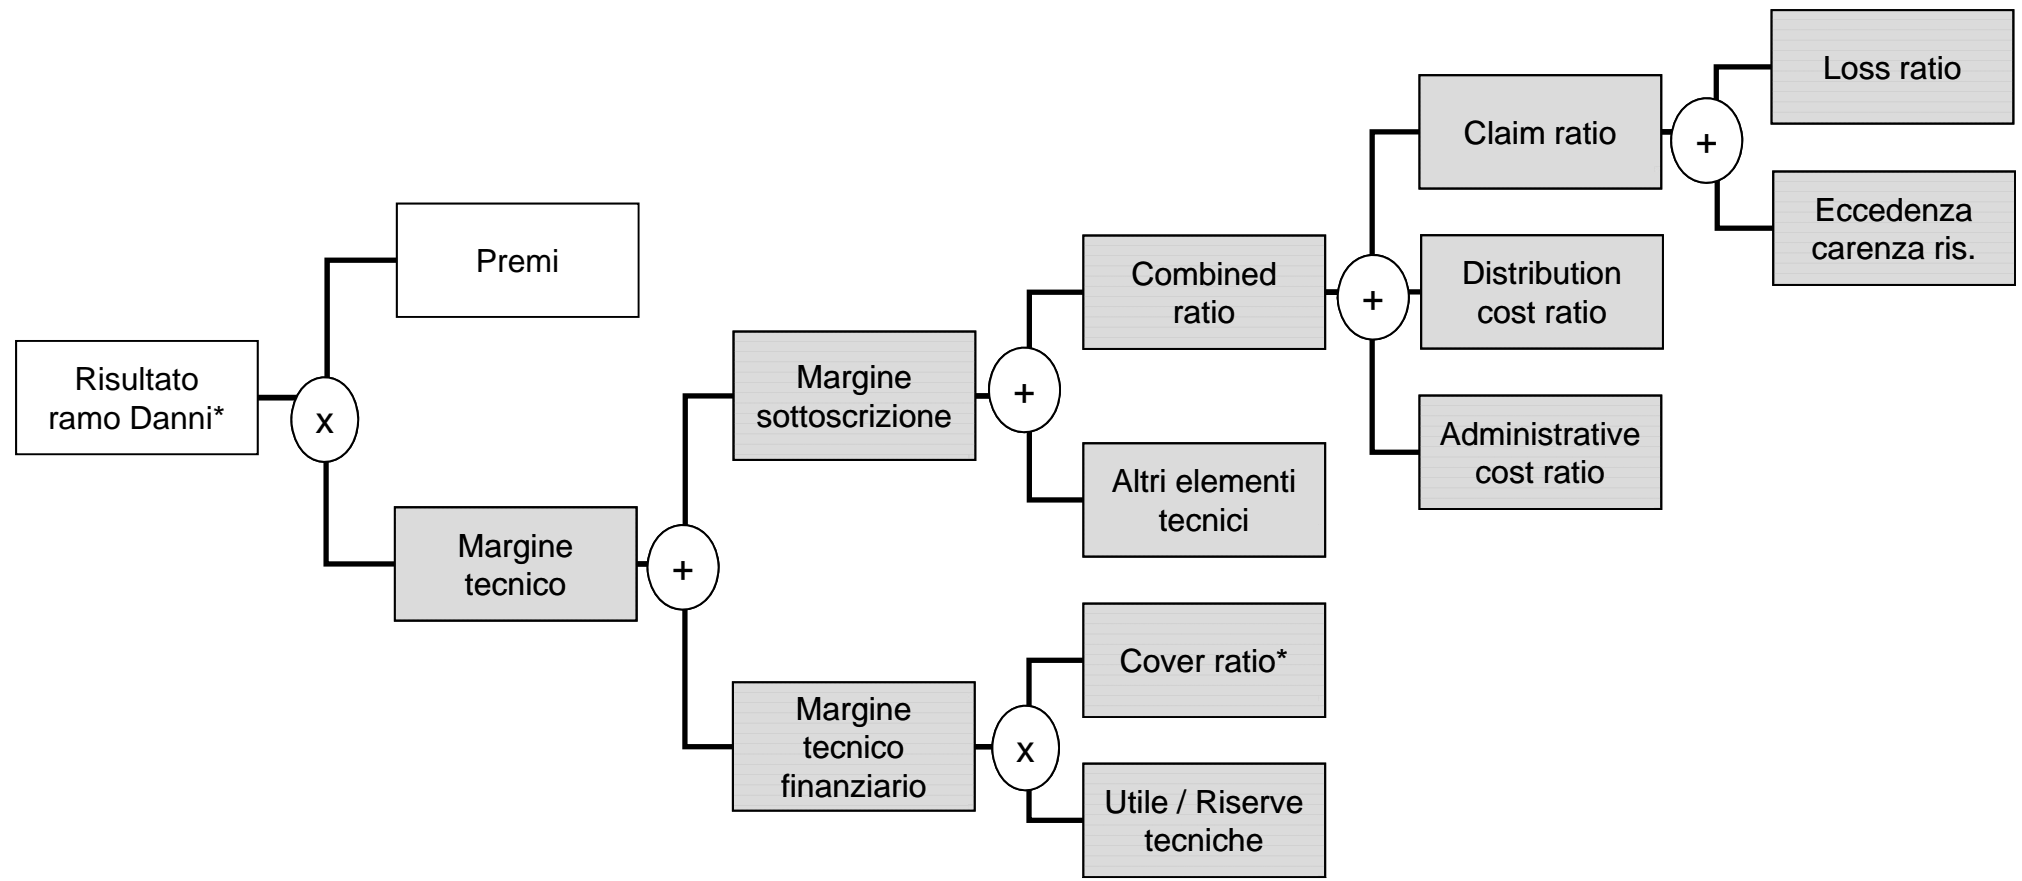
Risultato ramo Danni*

x

Premi

Margine tecnico

+

Margine sottoscrizione

+

Combined ratio

+

Claim ratio

+

Loss ratio

Eccedenza carenza ris.

Distribution cost ratio

Administrative cost ratio

Altri elementi tecnici

Margine tecnico finanziario

x

Cover ratio*

Utile / Riserve tecniche